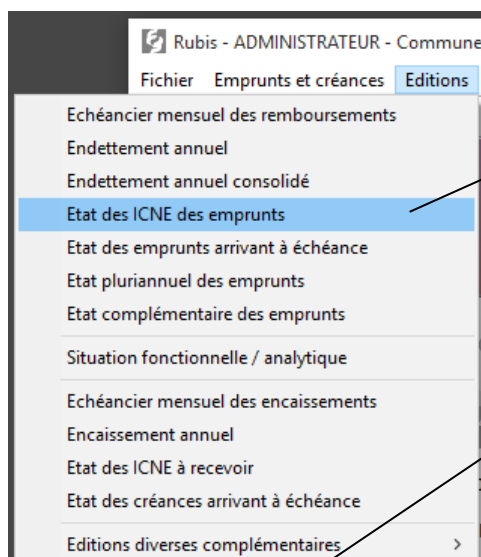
Rubis - ADMINISTRATEUR - Commune

Fichier Emprunts et créances Editions

Echéancier mensuel des remboursements
Endettement annuel
Endettement annuel consolidé
Etat des ICNE des emprunts
Etat des emprunts arrivant à échéance
Etat pluriannuel des emprunts
Etat complémentaire des emprunts

Situation fonctionnelle / analytique

Echéancier mensuel des encaissements
Encaissement annuel
Etat des ICNE à recevoir
Etat des créances arrivant à échéance

Editions diverses complémentaires >